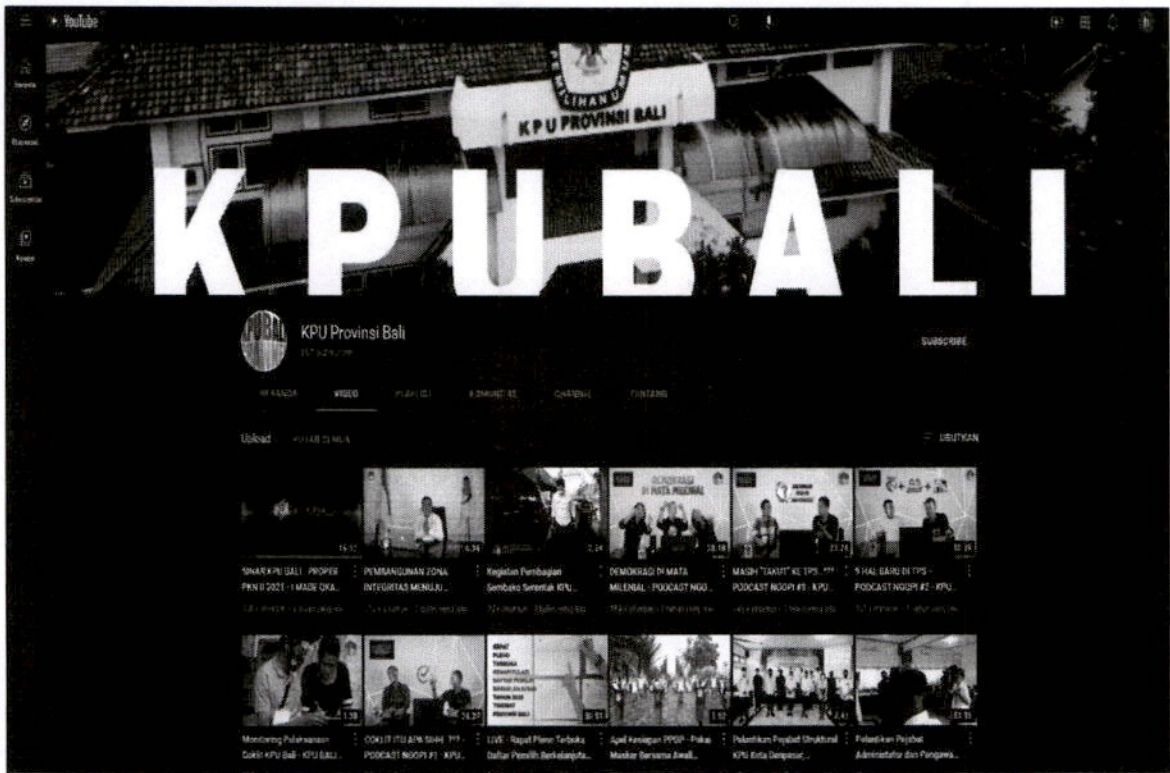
YouTube

Beranda

Eksplorasi

Subscription

Koleksi

PEMILIHAN UMUM

KPU PROVINSI BALI

K P U B A L I

KPU Provinsi Bali

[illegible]

SUBSCRIBE

BERANDA VIDEO PLAYLIST KOMUNITAS CHANNEL TENTANG

Upload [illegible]

URUTKAN

DEMOKRASI DI MATA MILENIAL

16:52 SINAR KPU BALI : PROPER PKN II 2021 - I MADE OKA...

4:36 PEMBANGUNAN ZONA INTEGRITAS MENUJU...

2:24 Kegiatan Pembagian Sembako Serentak KPU...

18:18 DEMOKRASI DI MATA MILENIAL - PODCAST NGO...

23:24 MASIH "TAKUT" KE TPS...??? PODCAST NGOPI #3 - KPU...

12:35 5 HAL BARU DI TPS - PODCAST NGOPI #2 - KPU...

1:38 Monitoring Pelaksanaan Coklit KPU Bali - KPU BALI...

24:27 COKLIT ITU APA SIHH ??? - PODCAST NGOPI #1 - KPU...

8:51 LIVE - Rapat Pleno Terbuka Daftar Pemilih Berkelanjuta...

1:52 Apel Kesiagaan PPDP - Pakai Masker Bersama Awali...

Pelantikan Pejabat Struktural KPU Kota Denpasar...

11:31 Pelantikan Pejabat Administrator dan Pengawa...